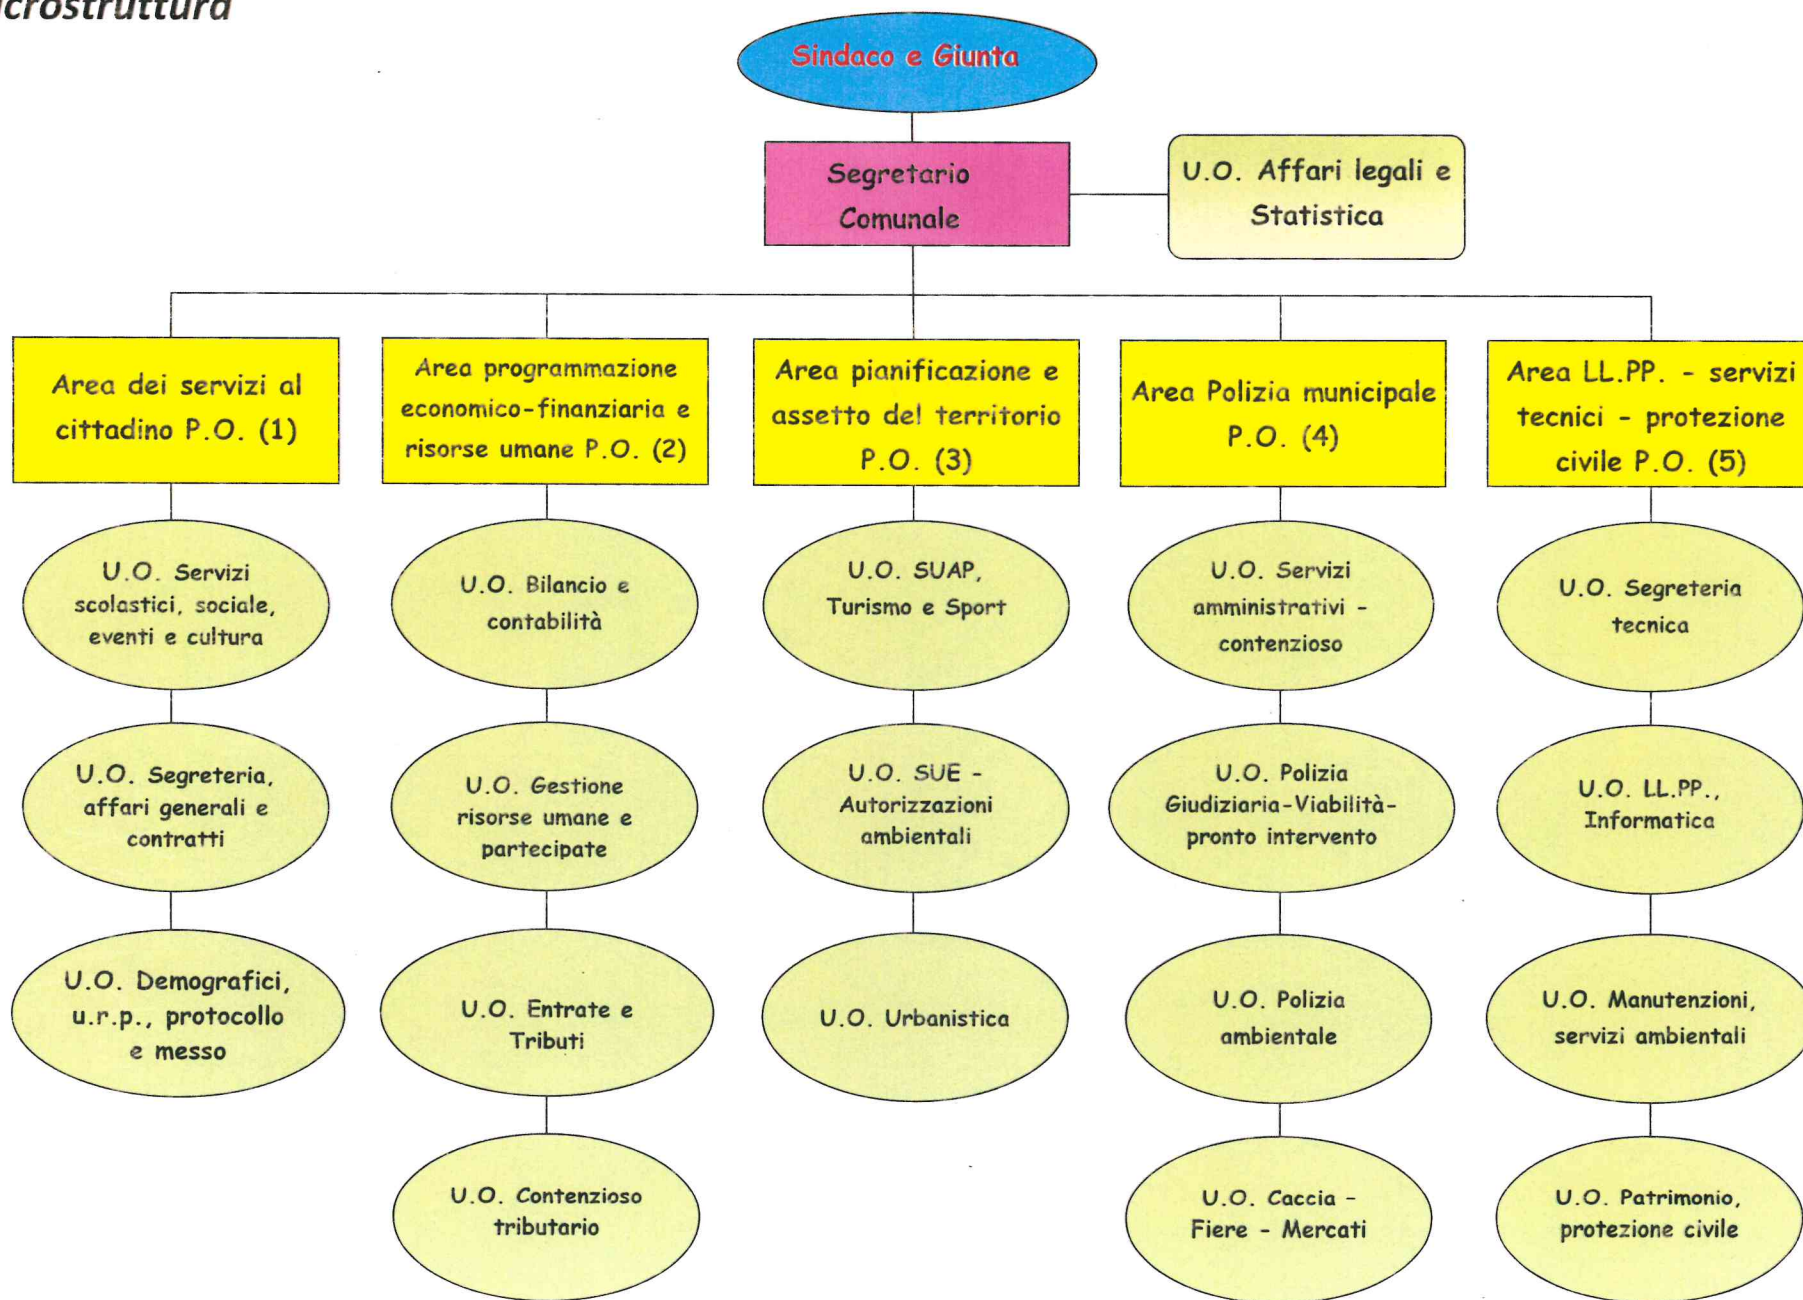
crostruttura

Sindaco e Giunta

Segretario Comunale

U.O. Affari legali e Statistica

Area dei servizi al cittadino P.O. (1)

U.O. Servizi scolastici, sociale, eventi e cultura

U.O. Segreteria, affari generali e contratti

U.O. Demografici, u.r.p., protocollo e messo

Area programmazione economico-finanziaria e risorse umane P.O. (2)

U.O. Bilancio e contabilità

U.O. Gestione risorse umane e partecipate

U.O. Entrate e Tributi

U.O. Contenzioso tributario

Area pianificazione e assetto del territorio P.O. (3)

U.O. SUAP, Turismo e Sport

U.O. SUE - Autorizzazioni ambientali

U.O. Urbanistica

Area Polizia municipale P.O. (4)

U.O. Servizi amministrativi - contenzioso

U.O. Polizia Giudiziaria-Viabilità-pronto intervento

U.O. Polizia ambientale

U.O. Caccia - Fiere - Mercati

Area LL.PP. - servizi tecnici - protezione civile P.O. (5)

U.O. Segreteria tecnica

U.O. LL.PP., Informatica

U.O. Manutenzioni, servizi ambientali

U.O. Patrimonio, protezione civile